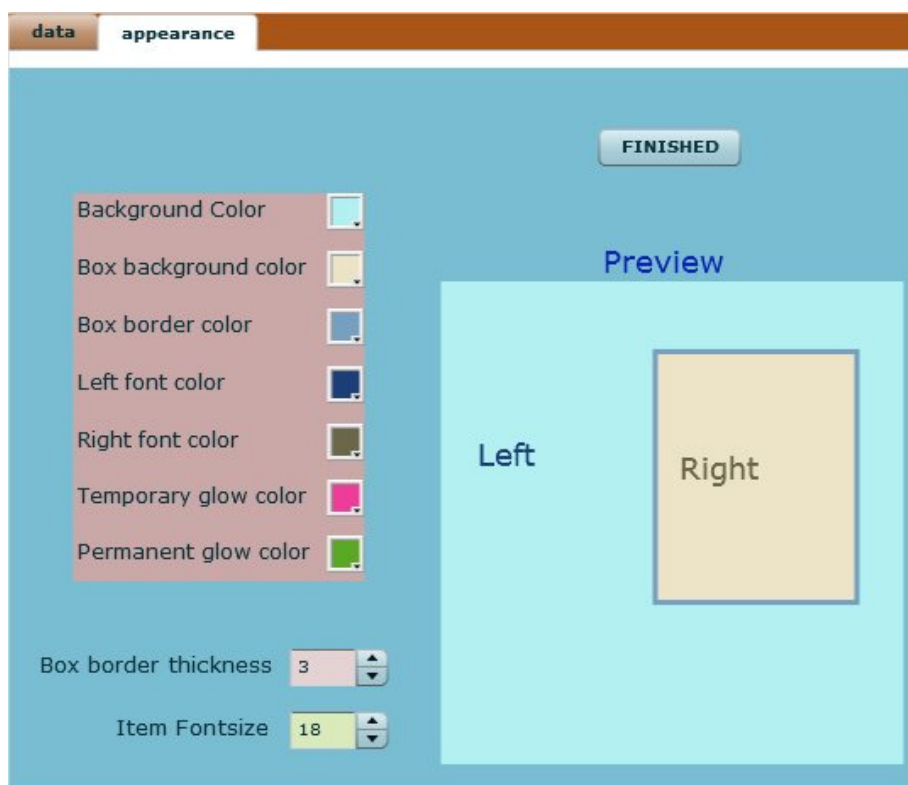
data
appearance

FINISHED

Background Color
Box background color
Box border color
Left font color
Right font color
Temporary glow color
Permanent glow color

Preview

Left

Right

Box border thickness 3

Item Fontsize 18